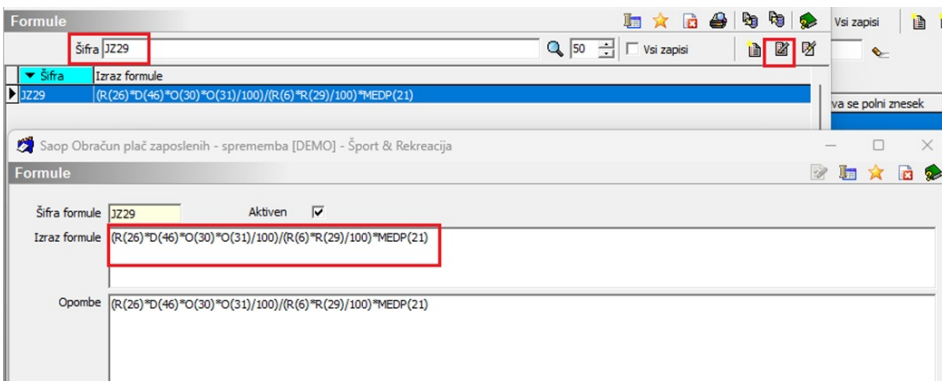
Formule

Šifra JZ29

50

Vsi zapisi

Vsi zapisi

| Šifra | Izraz formule |
|---|---|
| JZ29 | (R(26)*D(46)*O(30)*O(31)/100)/(R(6)*R(29)/100)*MEDP(21) |

va se polni znesek

Saop Obračun plač zaposlenih - sprememba [DEMO] - Šport & Rekreacija

Formule

Šifra formule JZ29

Aktiven

Izraz formule (R(26)*D(46)*O(30)*O(31)/100)/(R(6)*R(29)/100)*MEDP(21)

Opombe (R(26)*D(46)*O(30)*O(31)/100)/(R(6)*R(29)/100)*MEDP(21)